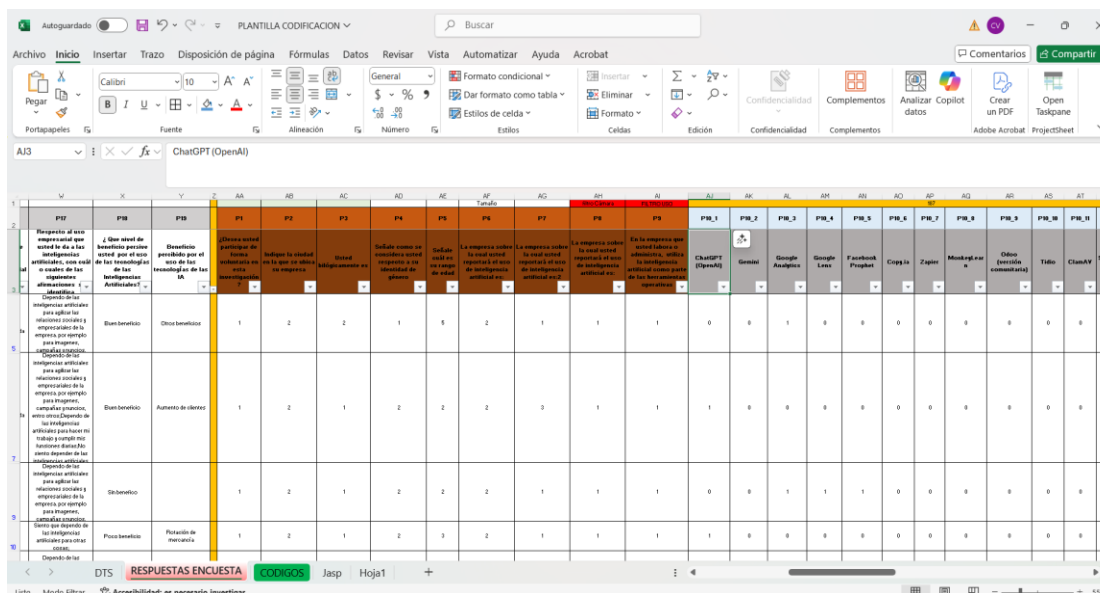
Autoguardado PLANTILLA CODIFICACION Buscar CV

Archivo Inicio Insertar Trazo Disposición de página Fórmulas Datos Revisar Vista Automatizar Ayuda Acrobat Comentarios Compartir

Pegar Portapapeles Calibri 10 A A B I U Fuente Alineación General $ % Número Formato condicional Dar formato como tabla Estilos de celda Estilos Insertar Eliminar Formato Celdas Edición Confidencialidad Confidencialidad Complementos Complementos Analizar datos Copilot Crear un PDF Adobe Acrobat Open Taskpane ProjectSheet

AJ3 ChatGPT (OpenAI)

| W | X | Y | AA | AB | AC | AD | AE | AF | AG | AH | AI | AJ | AK | AL | AM | AN | AO | AP | AQ | AR | AS | AT |
|---|---|---|---|---|---|---|---|---|---|---|---|---|---|---|---|---|---|---|---|---|---|---|
| | | | | | | | | Tamaño | | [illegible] | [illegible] | | | | | | | | | | | |
| P17 | P18 | P19 | P1 | P2 | P3 | P4 | P5 | P6 | P7 | P8 | P9 | P10_1 | P10_2 | P10_3 | P10_4 | P10_5 | P10_6 | P10_7 | P10_8 | P10_9 | P10_10 | P10_11 |
| Respecto al uso empresarial que usted le da a las inteligencias artificiales, con cuál o cuales de las siguientes afirmaciones se identifica | ¿Qué nivel de beneficio percibe usted por el uso de las tecnologías de las Inteligencias Artificiales? | Beneficio percibido por el uso de las tecnologías de las IA | ¿Desea usted participar de forma voluntaria en esta investigación? | Indique la ciudad en la que se ubica su empresa | Usted | Señale como se considera usted respecto a su identidad de género | Señale cuál es su rango de edad | La empresa sobre la cual usted reportará el uso de inteligencia artificial es: | La empresa sobre la cual usted reportará el uso de inteligencia artificial es:2 | La empresa sobre la cual usted reportará el uso de inteligencia artificial es: | En la empresa que usted labora o administra, utiliza la inteligencia artificial como parte de las herramientas operativas | ChatGPT (OpenAI) | Gemini | Google Analytics | Google Lens | Facebook Prophet | Copy.ia | Zapier | MonkeyLearn | Odoo (versión comunitaria) | Tidio | ClamAV |
| Depende de las inteligencias artificiales para agilizar las relaciones sociales y empresariales de la empresa, por ejemplo para imagenes, campañas y anuncios | Buen beneficio | Otros beneficios | 1 | 2 | 2 | 1 | 5 | 2 | 1 | 1 | 1 | 0 | 0 | 1 | 0 | 0 | 0 | 0 | 0 | 0 | 0 | 0 |
| Depende de las inteligencias artificiales para agilizar las relaciones sociales y empresariales de la empresa, por ejemplo para imagenes, campañas y anuncios, entre otros;Depende de las inteligencias artificiales para hacer mi trabajo y cumplir mis funciones diarias;No siento depender de las inteligencias artificiales | Buen beneficio | Aumento de clientes | 1 | 2 | 1 | 2 | 2 | 2 | 3 | 1 | 1 | 1 | 0 | 0 | 0 | 0 | 0 | 0 | 0 | 0 | 0 | 0 |
| Depende de las inteligencias artificiales para agilizar las relaciones sociales y empresariales de la empresa, por ejemplo para imagenes, campañas y anuncios | Sin beneficio | | 1 | 2 | 1 | 2 | 2 | 2 | 1 | 1 | 1 | 0 | 0 | 1 | 1 | 1 | 0 | 0 | 0 | 0 | 0 | 0 |
| Siento que dependo de las inteligencias artificiales para otras cosas | Poco beneficio | Rotación de mercancía | 1 | 2 | 1 | 2 | 3 | 2 | 1 | 1 | 1 | 1 | 0 | 0 | 0 | 0 | 0 | 0 | 0 | 0 | 0 | 0 |

DTS RESPUESTAS ENCUESTA CODIGOS Jasp Hoja1 +

Listo Modo Filtrar Accesibilidad: es necesario investigar